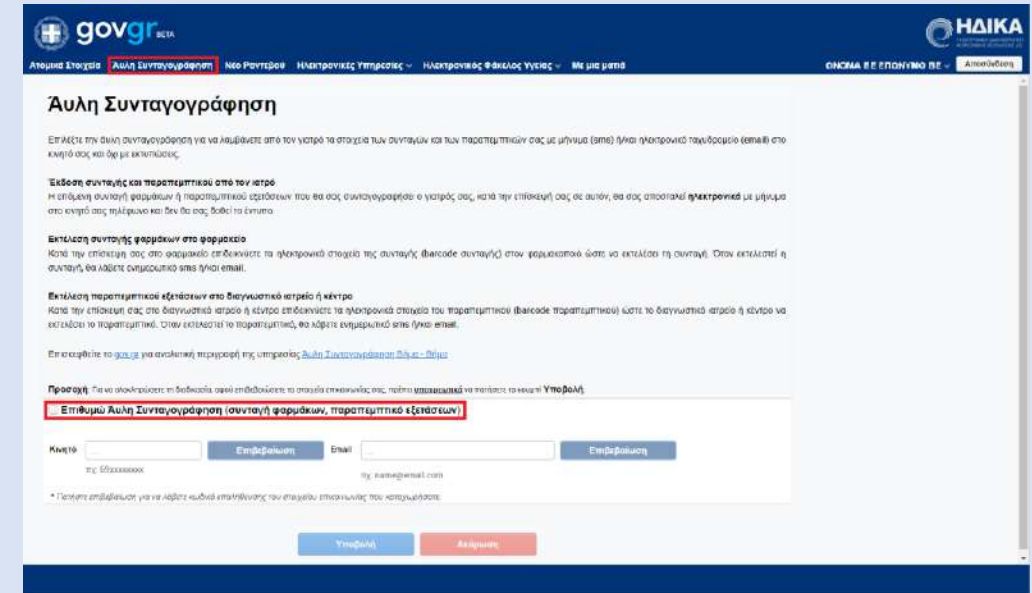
govgr BETA

ΗΔΙΚΑ

Ατομικά Στοιχεία | Άυλη Συνταγογράφηση | Νέο Ραντεβού | Ηλεκτρονικές Υπηρεσίες | Ηλεκτρονικός Φάκελος Υγείας | Με μια ματιά

ΟΝΟΜΑ ΒΕ ΕΠΩΝΥΜΟ ΒΕ | Αποσύνδεση

Άυλη Συνταγογράφηση

Επιλέξτε την άυλη συνταγογράφηση για να λαμβάνετε από τον γιατρό τα στοιχεία των συνταγών και των παραπεμπτικών σας με μήνυμα (sms) ή/και ηλεκτρονικό ταχυδρομείο (email) στο κινητό σας και όχι με εκτυπώσεις.

Έκδοση συνταγής και παραπεμπτικού από τον ιατρό
Η επόμενη συνταγή φαρμάκων ή παραπεμπτικό εξετάσεων που θα σας συνταγογραφήσει ο γιατρός σας, κατά την επίσκεψή σας σε αυτόν, θα σας αποσταλεί ηλεκτρονικά με μήνυμα στο κινητό σας τηλέφωνο και δεν θα σας δοθεί το έντυπο.

Εκτέλεση συνταγής φαρμάκων στο φαρμακείο
Κατά την επίσκεψη σας στο φαρμακείο επιδεικνύετε τα ηλεκτρονικά στοιχεία της συνταγής (barcode συνταγής) στον φαρμακοποιό ώστε να εκτελέσει τη συνταγή. Όταν εκτελεστεί η συνταγή, θα λάβετε ενημερωτικό sms ή/και email.

Εκτέλεση παραπεμπτικού εξετάσεων στο διαγνωστικό ιατρείο ή κέντρο
Κατά την επίσκεψη σας στο διαγνωστικό ιατρείο ή κέντρο επιδεικνύετε τα ηλεκτρονικά στοιχεία του παραπεμπτικού (barcode παραπεμπτικού) ώστε το διαγνωστικό ιατρείο ή κέντρο να εκτελέσει το παραπεμπτικό. Όταν εκτελεστεί το παραπεμπτικό, θα λάβετε ενημερωτικό sms ή/και email.

Επισκεφθείτε το gov.gr για αναλυτική περιγραφή της υπηρεσίας Άυλη Συνταγογράφηση Βήμα - Βήμα

Προσοχή: Για να ολοκληρώσετε τη διαδικασία αφού επιβεβαιώσετε τα στοιχεία επικοινωνίας σας, πρέπει υποχρεωτικά να πατήσετε το κουμπί Υποβολή.

Επιθυμώ Άυλη Συνταγογράφηση (συνταγή φαρμάκων, παραπεμπτικό εξετάσεων)

Κινητό | Επιβεβαίωση | Email | Επιβεβαίωση
π.χ. 69xxxxxxxx | π.χ. name@email.com

* Πατήστε επιβεβαίωση για να λάβετε κωδικό επαλήθευσης του στοιχείου επικοινωνίας που καταχωρήσατε.

Υποβολή | Ακύρωση